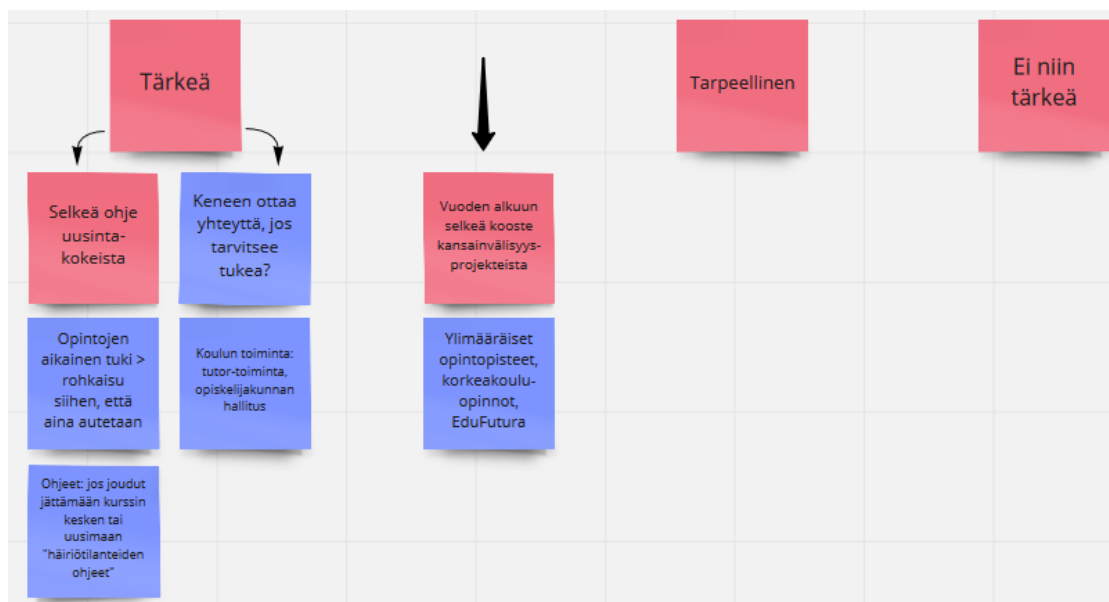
Tärkeä

Tarpeellinen

Ei niin tärkeä

Selkeä ohje uusintakokeista

Keneen ottaa yhteyttä, jos tarvitsee tukea?

Vuoden alkuun selkeä kooste kansainvälisyysprojekteista

Opintojen aikainen tuki > rohkaisu siihen, että aina autetaan

Koulun toiminta: tutor-toiminta, opiskelijakunnan hallitus

Ylimääräiset opintopisteet, korkeakouluopinnot, EduFutura

Ohjeet: jos joudut jättämään kurssin kesken tai uusimaan "häiriötilanteiden ohjeet"